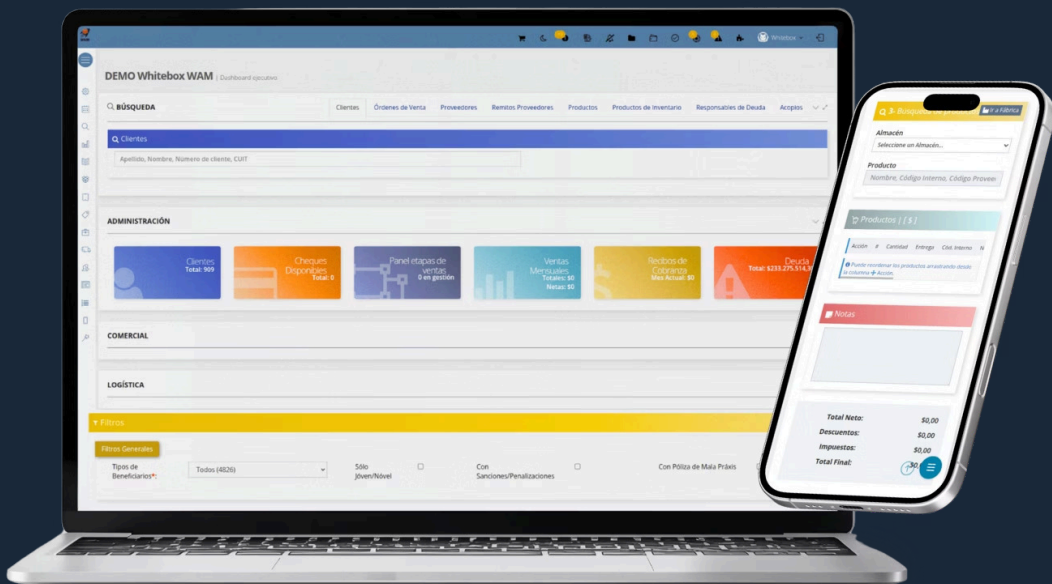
Whitebox

DEMO Whitebox WAM | Dashboard ejecutivo

BÚSQUEDA

Clientes | Órdenes de Venta | Proveedores | Remitos Proveedores | Productos | Productos de Inventario | Responsables de Deuda | Acopios

Clientes

Apellido, Nombre, Número de cliente, CUIT

ADMINISTRACIÓN

Clientes Total: 909

Cheques Disponibles Total: 0

Panel etapas de ventas 0 en gestión

Ventas Mensuales Totales: $0 Netas: $0

Recibos de Cobranza Mes Actual: $0

Deuda Total: $233.275.514,9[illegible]

COMERCIAL

LOGÍSTICA

Filtros

Filtros Generales

Tipos de Beneficiarios*: Todos (4826)

Sólo Jóven/Nóvel

Con Sanciones/Penalizaciones

Con Póliza de Mala Práxis

3- Búsqueda de productos | Ir a Fábrica

Almacén

Seleccione un Almacén...

Producto

Nombre, Código Interno, Código Proveedor

Productos | [ $ ]

Acción | # | Cantidad | Entrega | Cód. Interno | N

Puede reordenar los productos arrastrando desde la columna + Acción.

Notas

Total Neto: $0,00
Descuentos: $0,00
Impuestos: $0,00
Total Final: $0,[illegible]